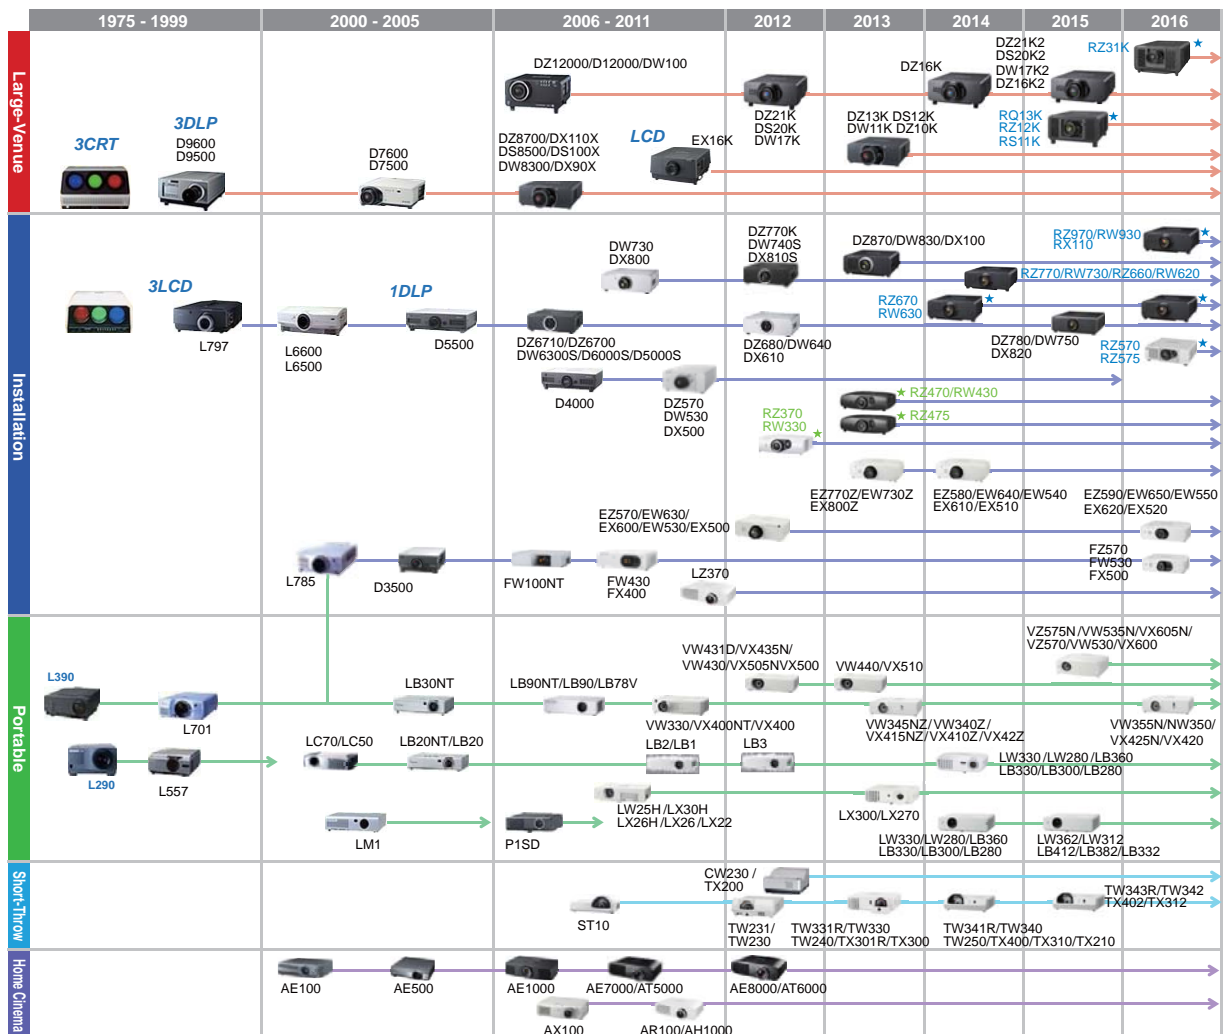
| 1975 - 1999 | 2000 - 2005 | 2006 - 2011 | 2012 | 2013 | 2014 | 2015 | 2016 |
|---|---|---|---|---|---|---|---|

Large-Venue

3CRT

3DLP
D9600
D9500

D7600
D7500

DZ12000/D12000/DW100

DZ8700/DX110X
DS8500/DS100X
DW8300/DX90X

LCD

EX16K

DZ21K
DS20K
DW17K

DZ13K DS12K
DW11K DZ10K

DZ16K

DZ21K2
DS20K2
DW17K2
DZ16K2

RQ13K
RZ12K
RS11K

RZ31K

Installation

3LCD

L797

L6600
L6500

1DLP

D5500

DZ6710/DZ6700
DW6300S/D6000S/D5000S

D4000

DW730
DX800

DZ570
DW530
DX500

DZ770K
DW740S
DX810S

DZ680/DW640
DX610

RZ370
RW330

DZ870/DW830/DX100

RZ670
RW630

RZ470/RW430

RZ475

EZ770Z/EW730Z
EX800Z

EZ580/EW640/EW540
EX610/EX510

DZ780/DW750
DX820

RZ970/RW930
RX110

RZ770/RW730/RZ660/RW620

RZ570
RZ575

EZ570/EW630/
EX600/EW530/EX500

EZ590/EW650/EW550
EX620/EX520

L785

D3500

FW100NT

FW430
FX400

LZ370

FZ570
FW530
FX500

Portable

L390

L701

L290

L557

LB30NT

LC70/LC50

LB20NT/LB20

LM1

LB90NT/LB90/LB78V

VW330/VX400NT/VX400

LB2/LB1

LB3

LW25H/LX30H
LX26H/LX26/LX22

P1SD

VW431D/VX435N/
VW430/VX505NVX500

VW440/VX510

VW345NZ/VW340Z/
VX415NZ/VX410Z/VX42Z

LX300/LX270

LW330/LW280/LB360
LB330/LB300/LB280

LW330/LW280/LB360
LB330/LB300/LB280

LW362/LW312
LB412/LB382/LB332

VZ575N/VW535N/VX605N/
VZ570/VW530/VX600

VW355N/NW350/
VX425N/VX420

Short-Throw

ST10

CW230 /
TX200

TW231/
TW230

TW331R/TW330
TW240/TX301R/TX300

TW341R/TW340
TW250/TX400/TX310/TX210

TW343R/TW342
TX402/TX312

Home Cinema

AE100

AE500

AE1000

AX100

AE7000/AT5000

AR100/AH1000

AE8000/AT6000